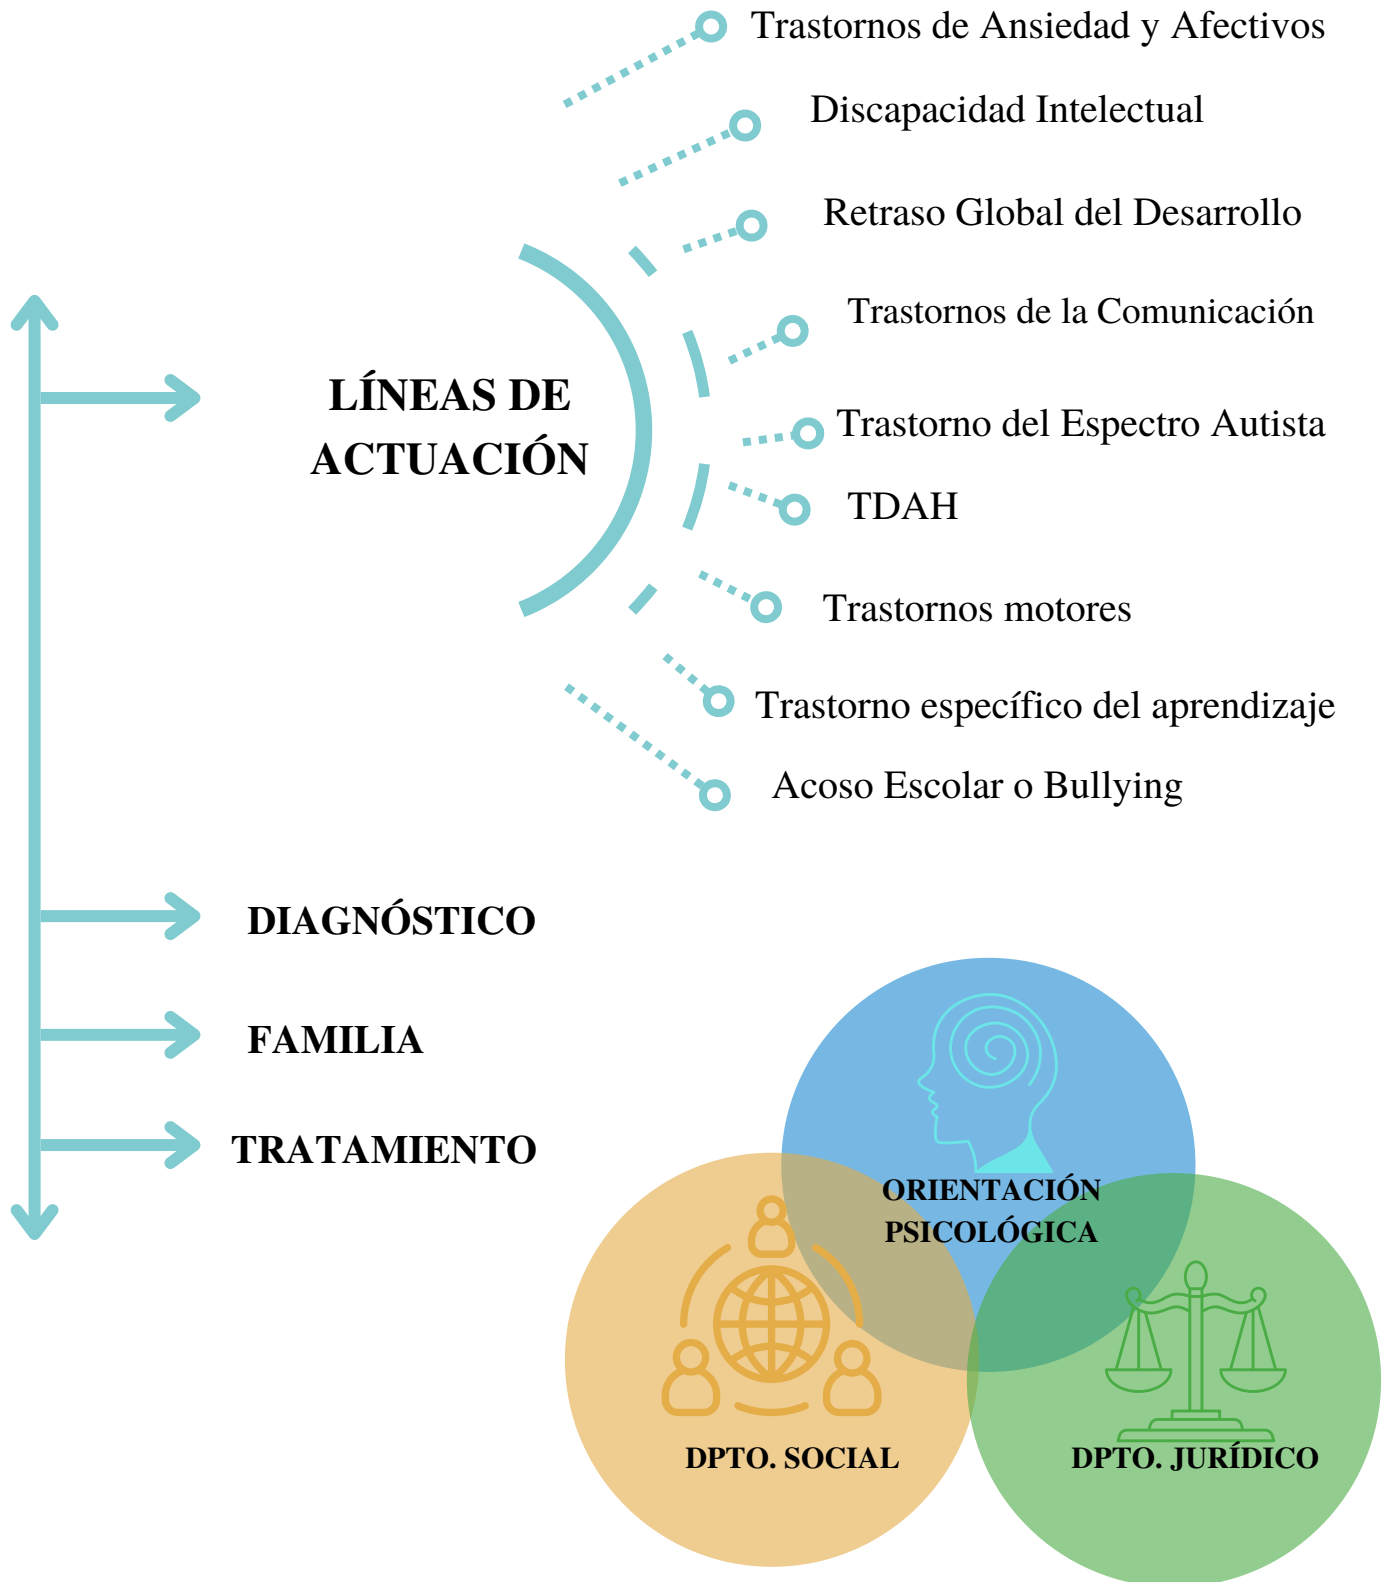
LÍNEAS DE ACTUACIÓN

Trastornos de Ansiedad y Afectivos

Discapacidad Intelectual

Retraso Global del Desarrollo

Trastornos de la Comunicación

Trastorno del Espectro Autista

TDAH

Trastornos motores

Trastorno específico del aprendizaje

Acoso Escolar o Bullying

DIAGNÓSTICO

FAMILIA

TRATAMIENTO

ORIENTACIÓN PSICOLÓGICA

DPTO. SOCIAL

DPTO. JURÍDICO